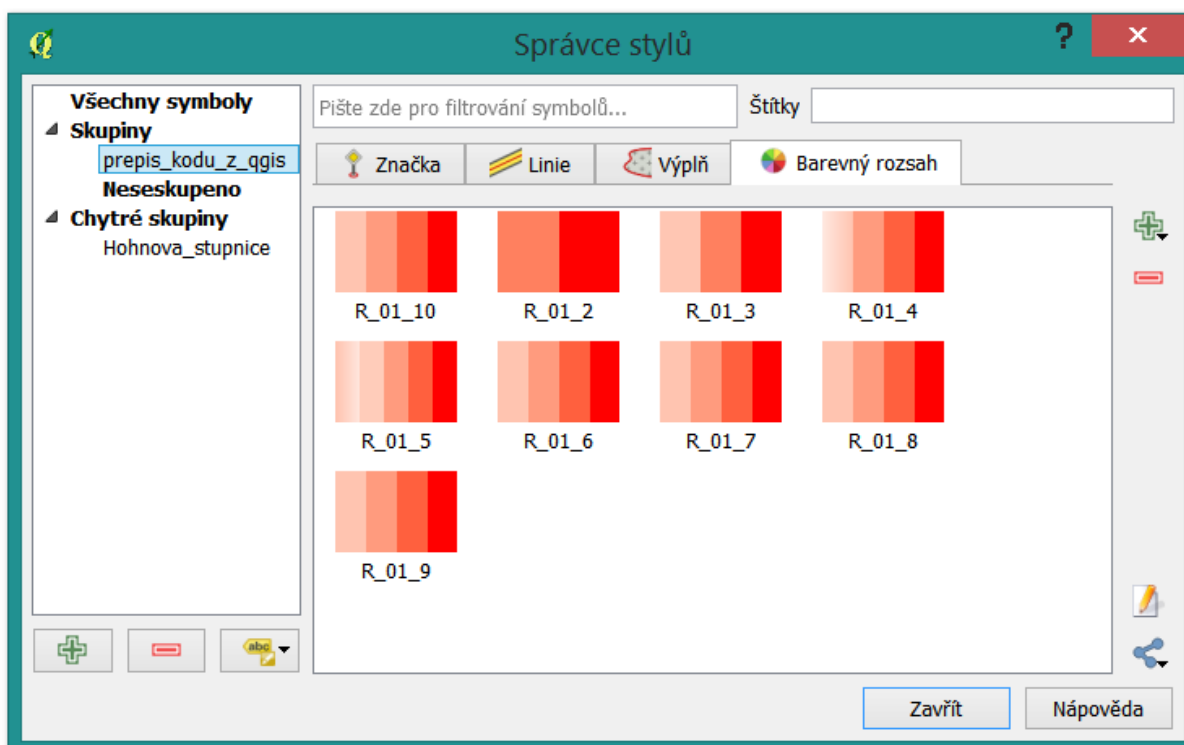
Správce stylů

?

Všechny symboly
Skupiny
prepis_kodu_z_qgis
Neseskupeno
Chytré skupiny
Hohnova_stupnice

Pište zde pro filtrování symbolů...

Štítky

Značka
Linie
Výplň
Barevný rozsah

R_01_10
R_01_2
R_01_3
R_01_4
R_01_5
R_01_6
R_01_7
R_01_8
R_01_9

abc

Zavřít
Nápověda